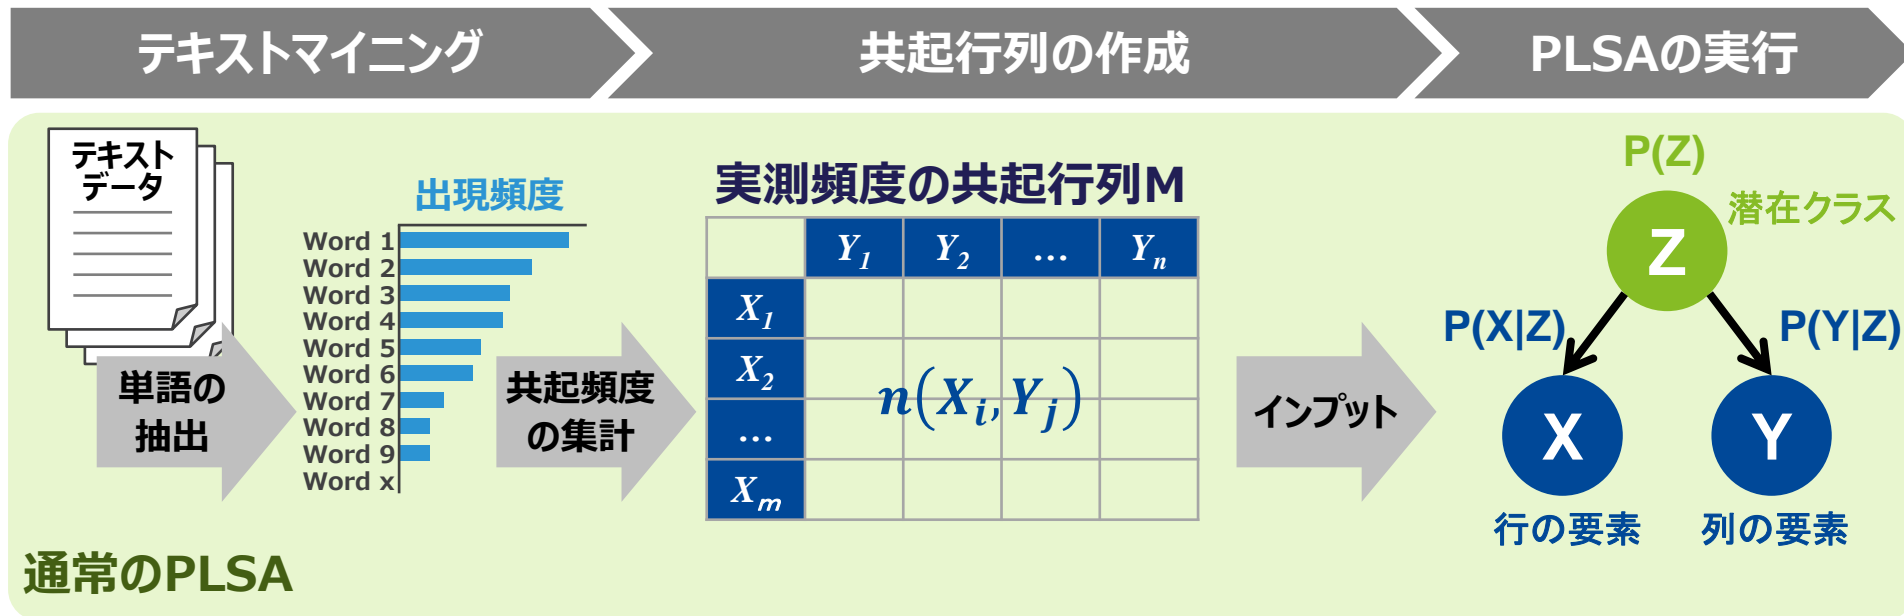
テキストマイニング

共起行列の作成

PLSAの実行

テキストデータ

単語の抽出

出現頻度

Word 1
Word 2
Word 3
Word 4
Word 5
Word 6
Word 7
Word 8
Word 9
Word x

共起頻度の集計

実測頻度の共起行列M

| | $Y_1$ | $Y_2$ | … | $Y_n$ |
|---|---|---|---|---|
| $X_1$ | | | | |
| $X_2$ | | $n(X_i, Y_j)$ | | |
| … | | | | |
| $X_m$ | | | | |

インプット

P(Z)

潜在クラス

Z

P(X|Z)

P(Y|Z)

X

Y

行の要素

列の要素

通常のPLSA